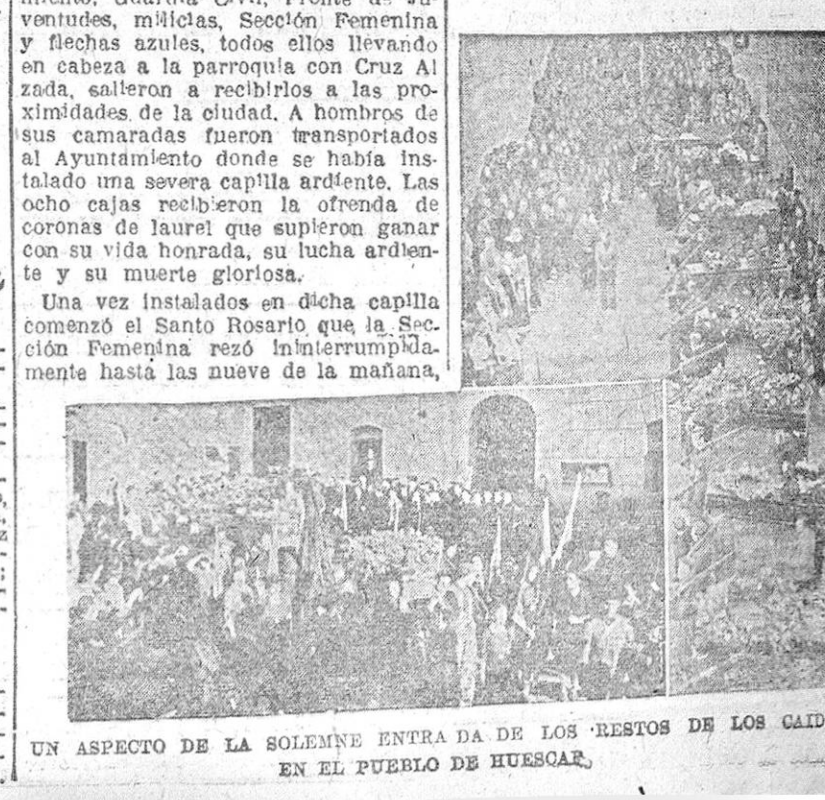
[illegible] Guardia Civil, Frente de Juventudes, milicias, Sección Femenina y flechas azules, todos ellos llevando en cabeza a la parroquia con Cruz Alzada, salieron a recibirlos a las proximidades de la ciudad. A hombros de sus camaradas fueron transportados al Ayuntamiento donde se había instalado una severa capilla ardiente. Las ocho cajas recibieron la ofrenda de coronas de laurel que supieron ganar con su vida honrada, su lucha ardiente y su muerte gloriosa.

Una vez instalados en dicha capilla comenzó el Santo Rosario que la Sección Femenina rezó ininterrumpidamente hasta las nueve de la mañana,

UN ASPECTO DE LA SOLEMNE ENTRA DA DE LOS RESTOS DE LOS CAID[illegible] EN EL PUEBLO DE HUESCAR